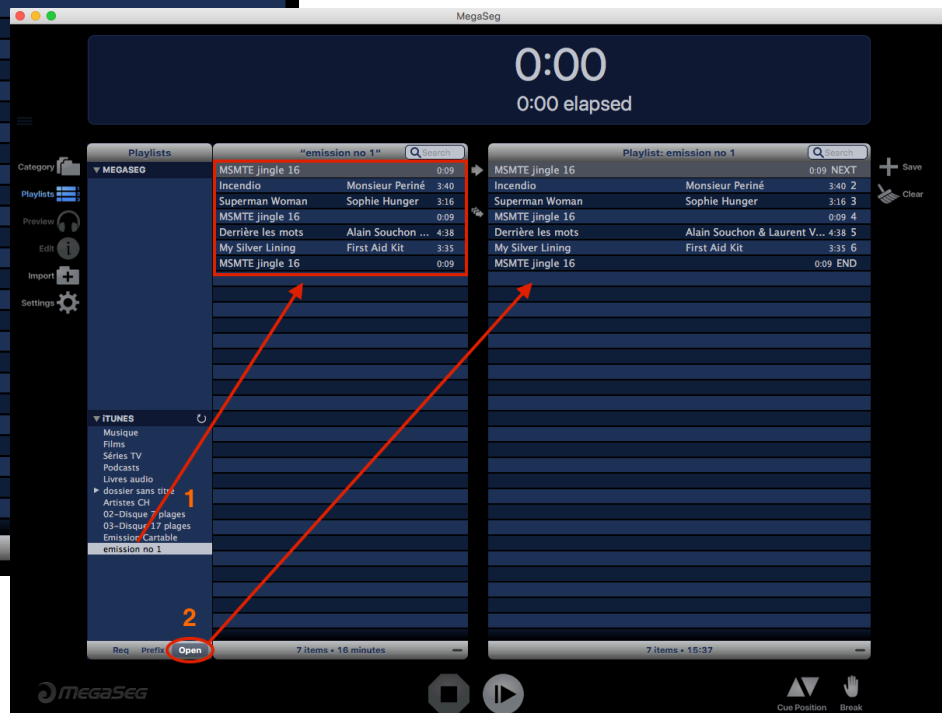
MegaSeg

0:00
0:00 elapsed

Category
Playlists
Preview
Edit
Import
Settings

Playlists
▼ MEGASEG

"emission no 1" Search

| | | |
|---|---|---|
| MSMTE jingle 16 | | 0:09 |
| Incendio | Monsieur Periné | 3:40 |
| Superman Woman | Sophie Hunger | 3:16 |
| MSMTE jingle 16 | | 0:09 |
| Derrière les mots | Alain Souchon ... | 4:38 |
| My Silver Lining | First Aid Kit | 3:35 |
| MSMTE jingle 16 | | 0:09 |

Playlist: emission no 1 Search

| | | | |
|---|---|---|---|
| MSMTE jingle 16 | | 0:09 | NEXT |
| Incendio | Monsieur Periné | 3:40 | 2 |
| Superman Woman | Sophie Hunger | 3:16 | 3 |
| MSMTE jingle 16 | | 0:09 | 4 |
| Derrière les mots | Alain Souchon & Laurent V... | 4:38 | 5 |
| My Silver Lining | First Aid Kit | 3:35 | 6 |
| MSMTE jingle 16 | | 0:09 | END |

Save
Clear

▼ iTUNES
Musique
Films
Séries TV
Podcasts
Livres audio
▸ dossier sans titre
Artistes CH
02-Disque 7 plages
03-Disque 17 plages
Emission Cartable
emission no 1

1
2

Req Prefix Open

7 items • 16 minutes

7 items • 15:37

MEGASEG

Cue Position Break